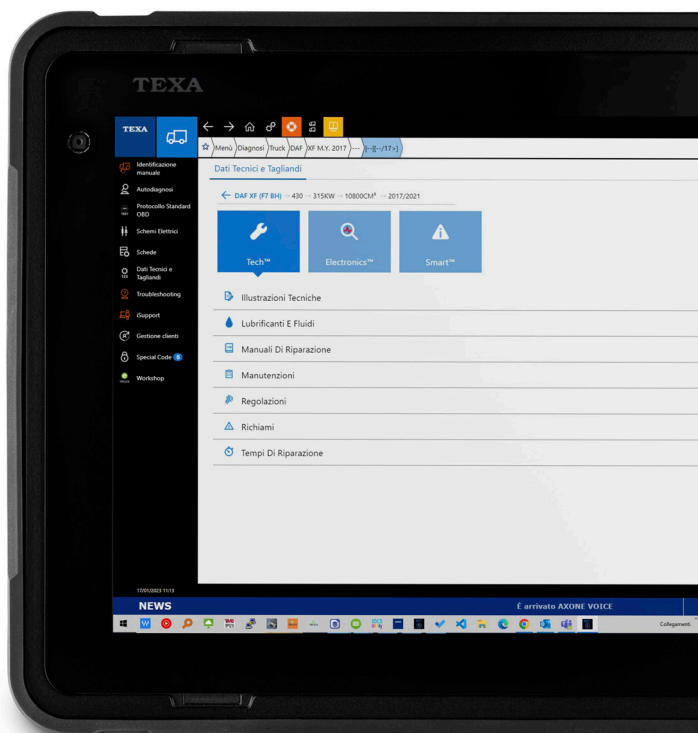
TEXA

TEXA

Menù Diagnosi Truck DAF XF M.Y. 2017 ---- [--][--/17>]

Identificazione manuale
Autodiagnosi
Protocollo Standard OBD
Schemi Elettrici
Schede
Dati Tecnici e Tagliandi
Troubleshooting
iSupport
Gestione clienti
Special Code 5
Workshop

Dati Tecnici e Tagliandi

DAF XF (F7 BH) → 430 → 315KW → 10800CM³ → 2017/2021

Tech™
Electronics™
Smart™

Illustrazioni Tecniche
Lubrificanti E Fluidi
Manuali Di Riparazione
Manutenzioni
Regolazioni
Richiami
Tempi Di Riparazione

17/01/2023 11:13

NEWS

È arrivato AXONE VOICE

Collegamenti